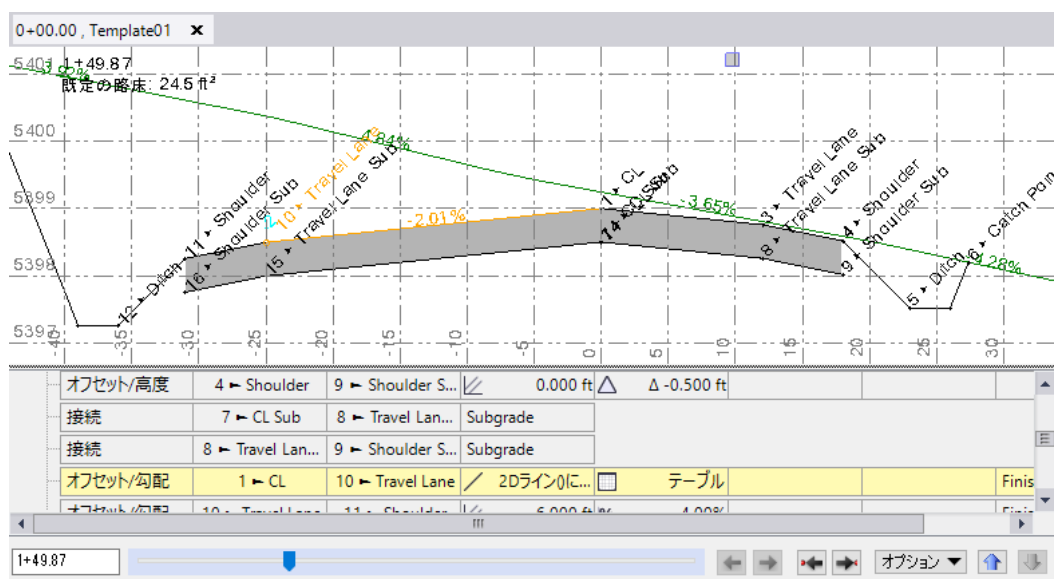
0+00.00 , Template01 ✕

5401 1+49.87
-3.32%
既定の路床: 24.5 ft²
5400
5399
5398
5397

12 ▸ Ditch
11 ▸ Shoulder
16 ▸ Shoulder Sub
2
10 ▸ Travel Lane
15 ▸ Travel Lane Sub
-2.84%
-2.01%
1 ▸ CL
14 ▸ CL Sub
-3.65%
3 ▸ Travel Lane
8 ▸ Travel Lane Sub
4 ▸ Shoulder
9 ▸ Shoulder Sub
5 ▸ Ditch
6 ▸ Catch Point
-4.28%

-40 -35 -30 -25 -20 -15 -10 -5 0 5 10 15 20 25 30

| オフセット/高度 | 4 ▸ Shoulder | 9 ▸ Shoulder S... | 0.000 ft | Δ -0.500 ft | | |
|---|---|---|---|---|---|---|
| 接続 | 7 ▸ CL Sub | 8 ▸ Travel Lan... | Subgrade | | | |
| 接続 | 8 ▸ Travel Lan... | 9 ▸ Shoulder S... | Subgrade | | | |
| オフセット/勾配 | 1 ▸ CL | 10 ▸ Travel Lane | 2Dライン()に... | テーブル | | Finis |
| オフセット/勾配 | 10 ▸ Travel Lane | 11 ▸ Shoulder | 6.000 ft | 4.00% | | Finis |

1+49.87
オプション ▼